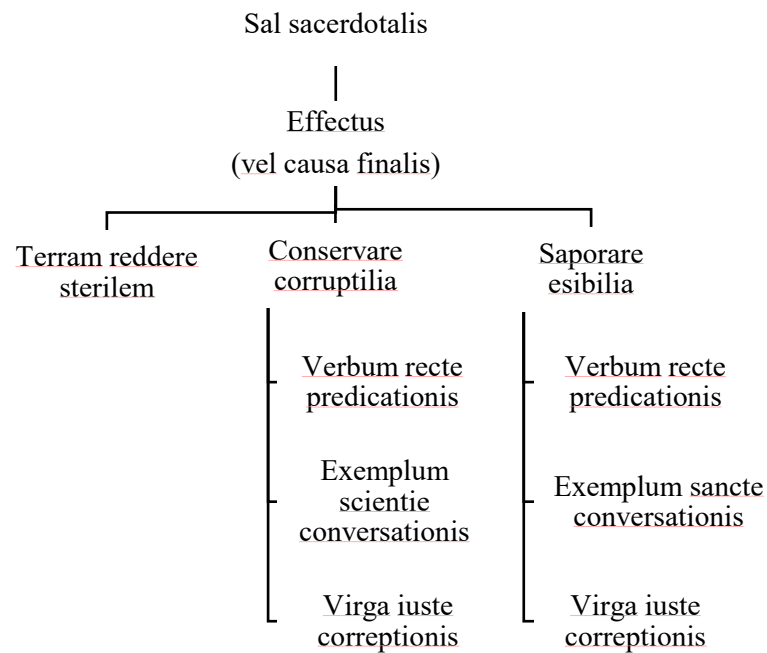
Sal sacerdotalis

Effectus
(vel causa finalis)

Terram reddere sterilem

Conservare corruptilia

Verbum recte predicationis

Exemplum scientie conversationis

Virga iuste correptionis

Saporare esibilia

Verbum recte predicationis

Exemplum sancte conversationis

Virga iuste correptionis